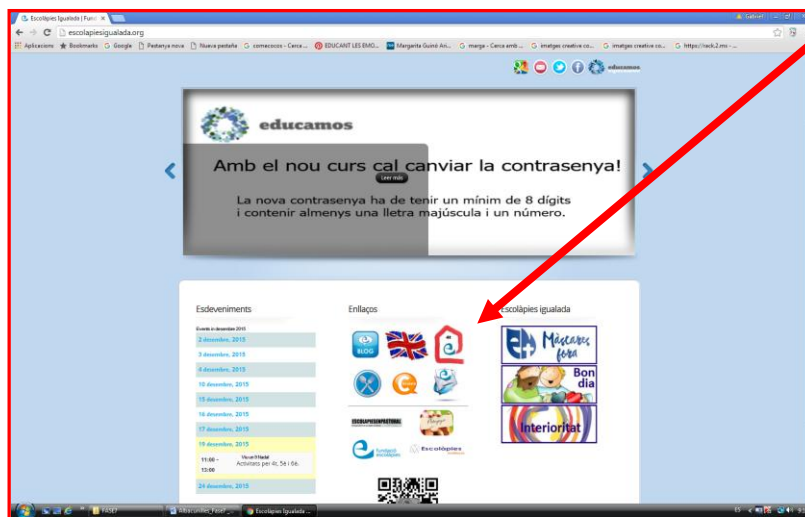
Escolàpies Igualada | Fund ×

escolapiesigualada.org

Aplicacions Bookmarks Google Pestanya nova Nueva pestaña comecocos - Cerca ... EDUCANT LES EMO... Margarita Guinó Ari... merge - Cerca amb ... imatges creative co... imatges creative co... https://rock2.mi- ...

educamos

educamos

Amb el nou curs cal canviar la contrasenya!

Llegir més

La nova contrasenya ha de tenir un mínim de 8 dígits i contenir almenys una lletra majúscula i un número.

Esdeveniments

Events in desembre 2015

2 desembre, 2015

3 desembre, 2015

4 desembre, 2015

10 desembre, 2015

15 desembre, 2015

16 desembre, 2015

17 desembre, 2015

19 desembre, 2015

11:00 - 13:00

Vis ut lt Nadal

Activitats per 4t, 5è i 6è.

24 desembre, 2015

Enllaços

BLOG

Escolàpies Igualada

Màscares fora

Bon dia

Interioritat

ESCOLAPIESINTERNATIONAL

Fundació Escolàpies

Escolàpies

FASE1

Monocunilles_FaseII_...

Escolàpies Igualada ...